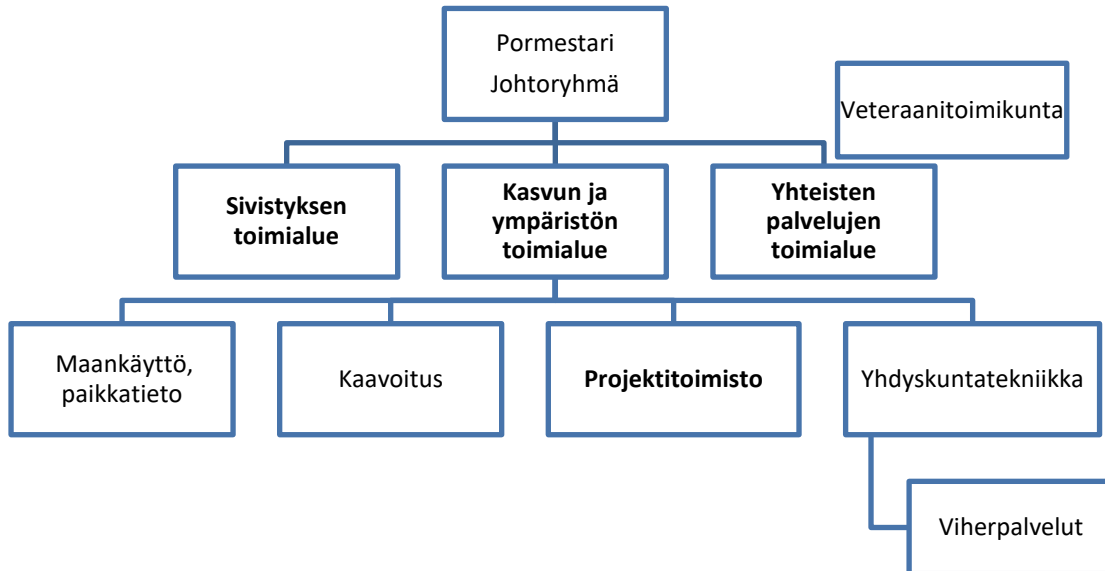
Pormestari
Johtoryhmä

Veteraanitoimikunta

**Sivistyksen toimialue**

**Kasvun ja ympäristön toimialue**

**Yhteisten palvelujen toimialue**

Maankäyttö, paikkatieto

Kaavoitus

**Projektitoimisto**

Yhdyskuntatekniikka

Viherpalvelut